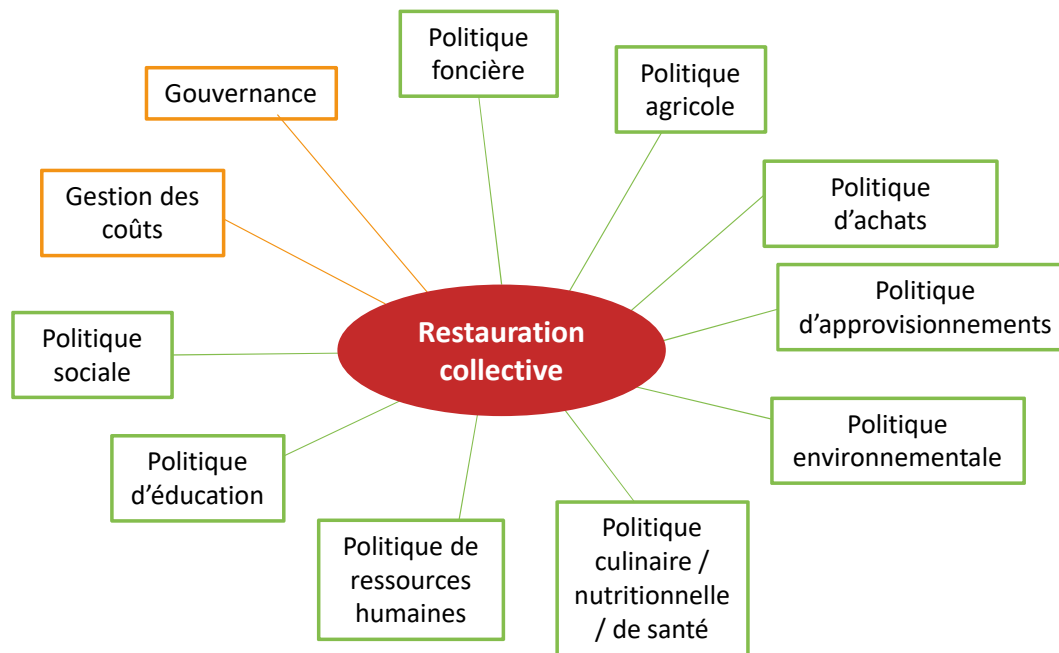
Restauration collective

Politique foncière

Politique agricole

Politique d’achats

Politique d’approvisionnements

Politique environnementale

Politique culinaire / nutritionnelle / de santé

Politique de ressources humaines

Politique d’éducation

Politique sociale

Gestion des coûts

Gouvernance